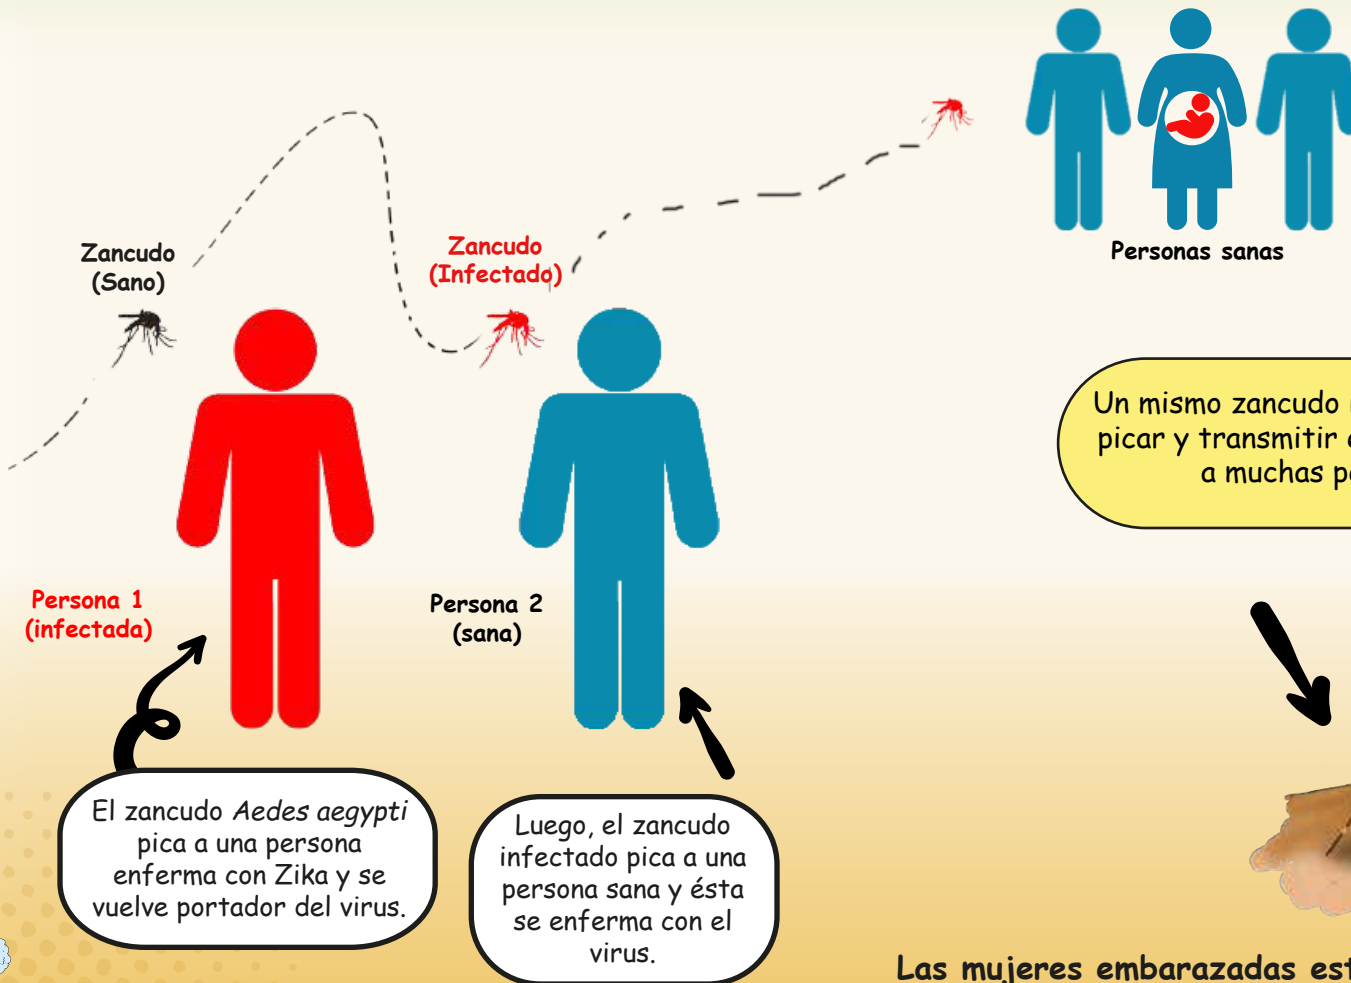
Zancudo (Sano)

Zancudo (Infectado)

Personas sanas

Un mismo zancudo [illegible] picar y transmitir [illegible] a muchas p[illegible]

Persona 1 (infectada)

Persona 2 (sana)

El zancudo *Aedes aegypti* pica a una persona enferma con Zika y se vuelve portador del virus.

Luego, el zancudo infectado pica a una persona sana y ésta se enferma con el virus.

Las mujeres embarazadas est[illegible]